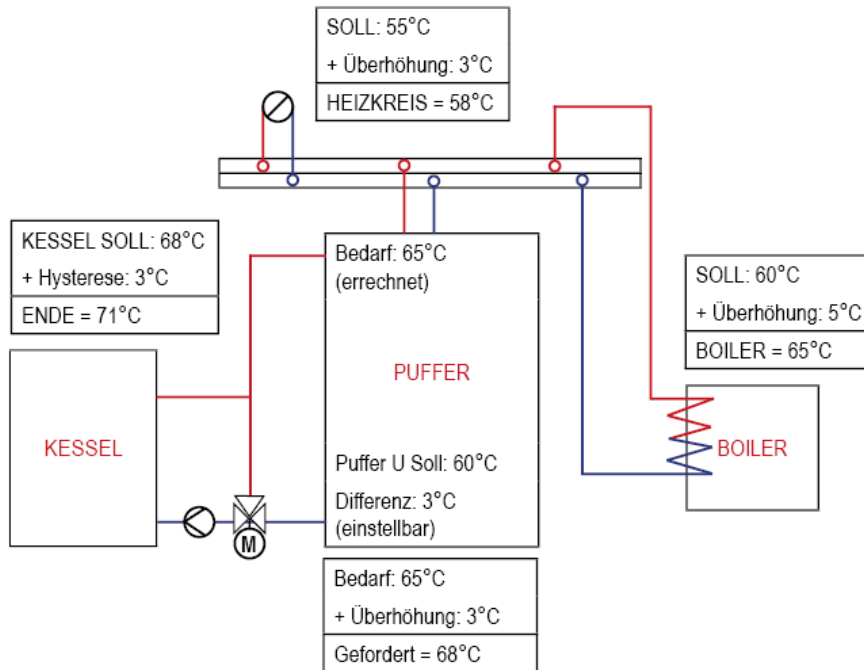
SOLL: 55°C
+ Überhöhung: 3°C
HEIZKREIS = 58°C

KESSEL SOLL: 68°C
+ Hysterese: 3°C
ENDE = 71°C

Bedarf: 65°C
(errechnet)

PUFFER

Puffer U Soll: 60°C
Differenz: 3°C
(einstellbar)

SOLL: 60°C
+ Überhöhung: 5°C
BOILER = 65°C

KESSEL

M

BOILER

Bedarf: 65°C
+ Überhöhung: 3°C
Gefordert = 68°C